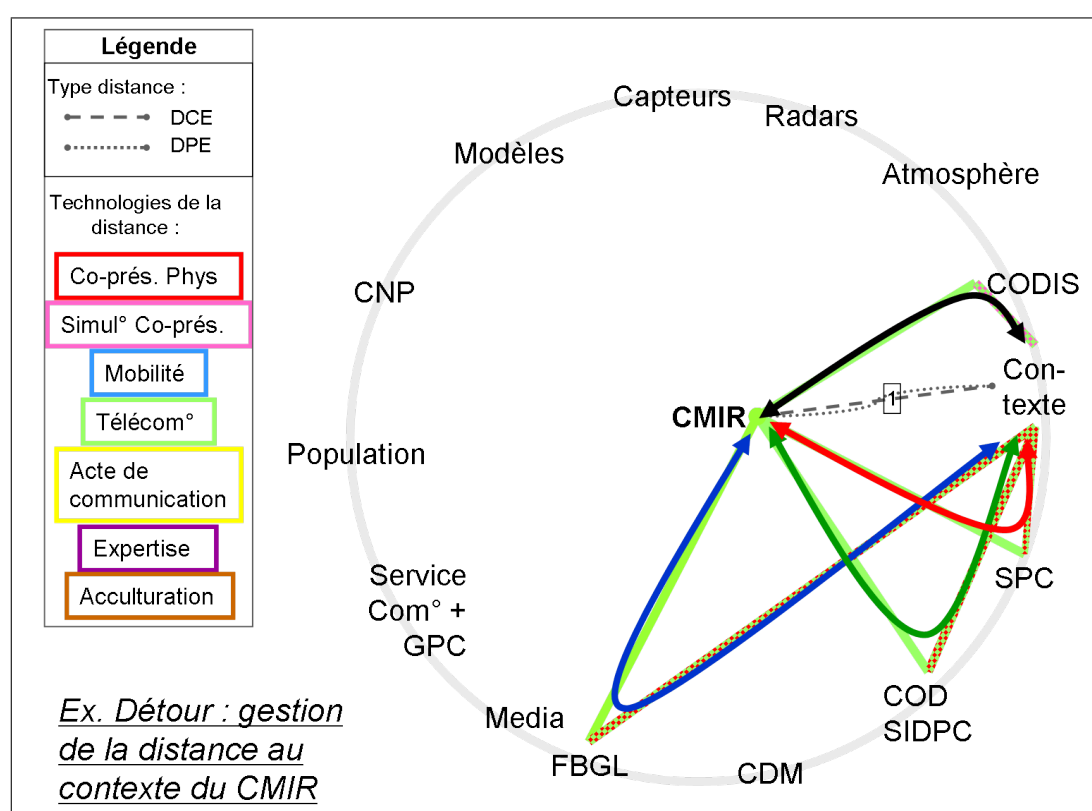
Légende

Type distance :

DCE

DPE

Technologies de la distance :

Co-prés. Phys

Simul° Co-prés.

Mobilité

Télécom°

Acte de communication

Expertise

Acculturation

Capteurs

Radars

Modèles

Atmosphère

CODIS

CNP

Con-texte

CMIR

1

Population

Service Com° + GPC

SPC

Ex. Détour : gestion de la distance au contexte du CMIR

Media

COD SIDPC

FBGL

CDM